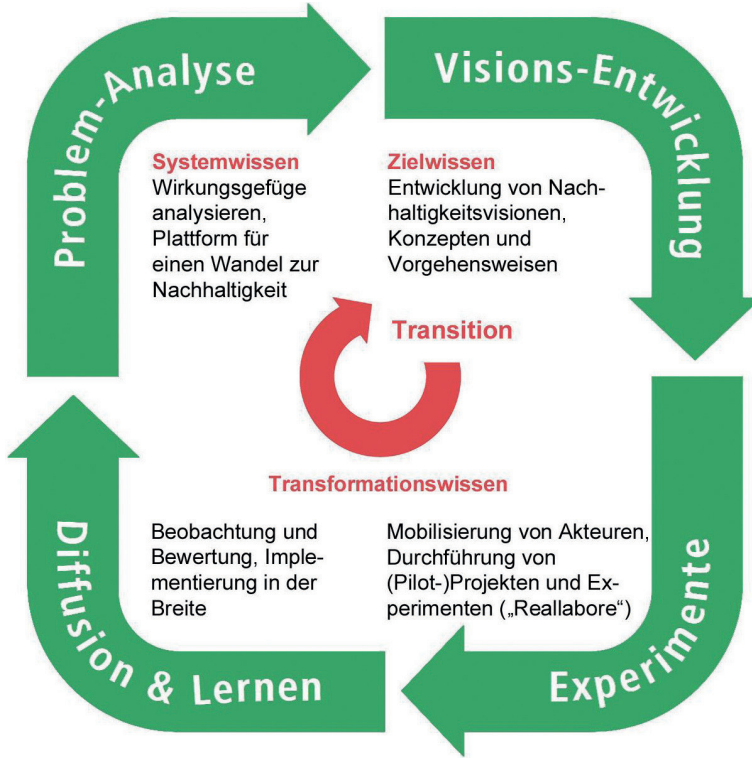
Problem-Analyse

Visions-Entwicklung

Systemwissen
Wirkungsgefüge analysieren, Plattform für einen Wandel zur Nachhaltigkeit

Zielwissen
Entwicklung von Nachhaltigkeitsvisionen, Konzepten und Vorgehensweisen

Transition

Transformationswissen

Beobachtung und Bewertung, Implementierung in der Breite

Mobilisierung von Akteuren, Durchführung von (Pilot-)Projekten und Experimenten („Reallabore")

Diffusion & Lernen

Experimente